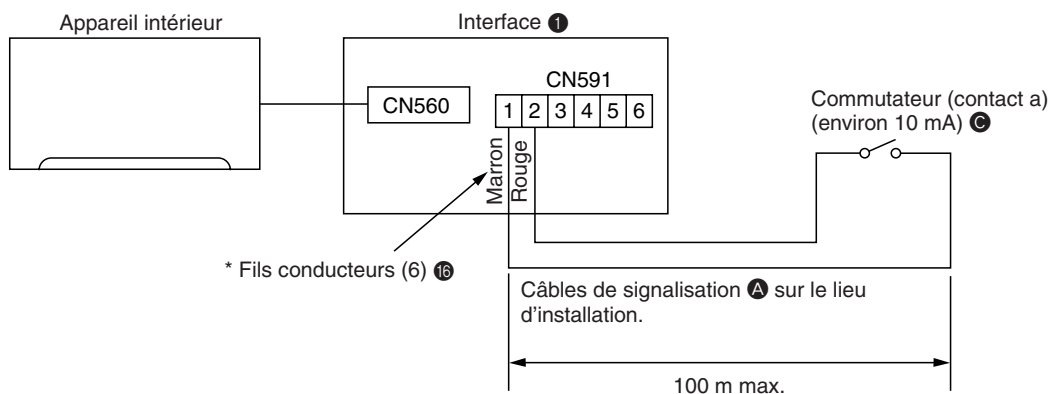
Appareil intérieur

Interface ❶

CN560

CN591

| 1 | 2 | 3 | 4 | 5 | 6 |
|---|---|---|---|---|---|

Marron

Rouge

Commutateur (contact a) (environ 10 mA) Ⓒ

* Fils conducteurs (6) ⓰

Câbles de signalisation Ⓐ sur le lieu d'installation.

100 m max.